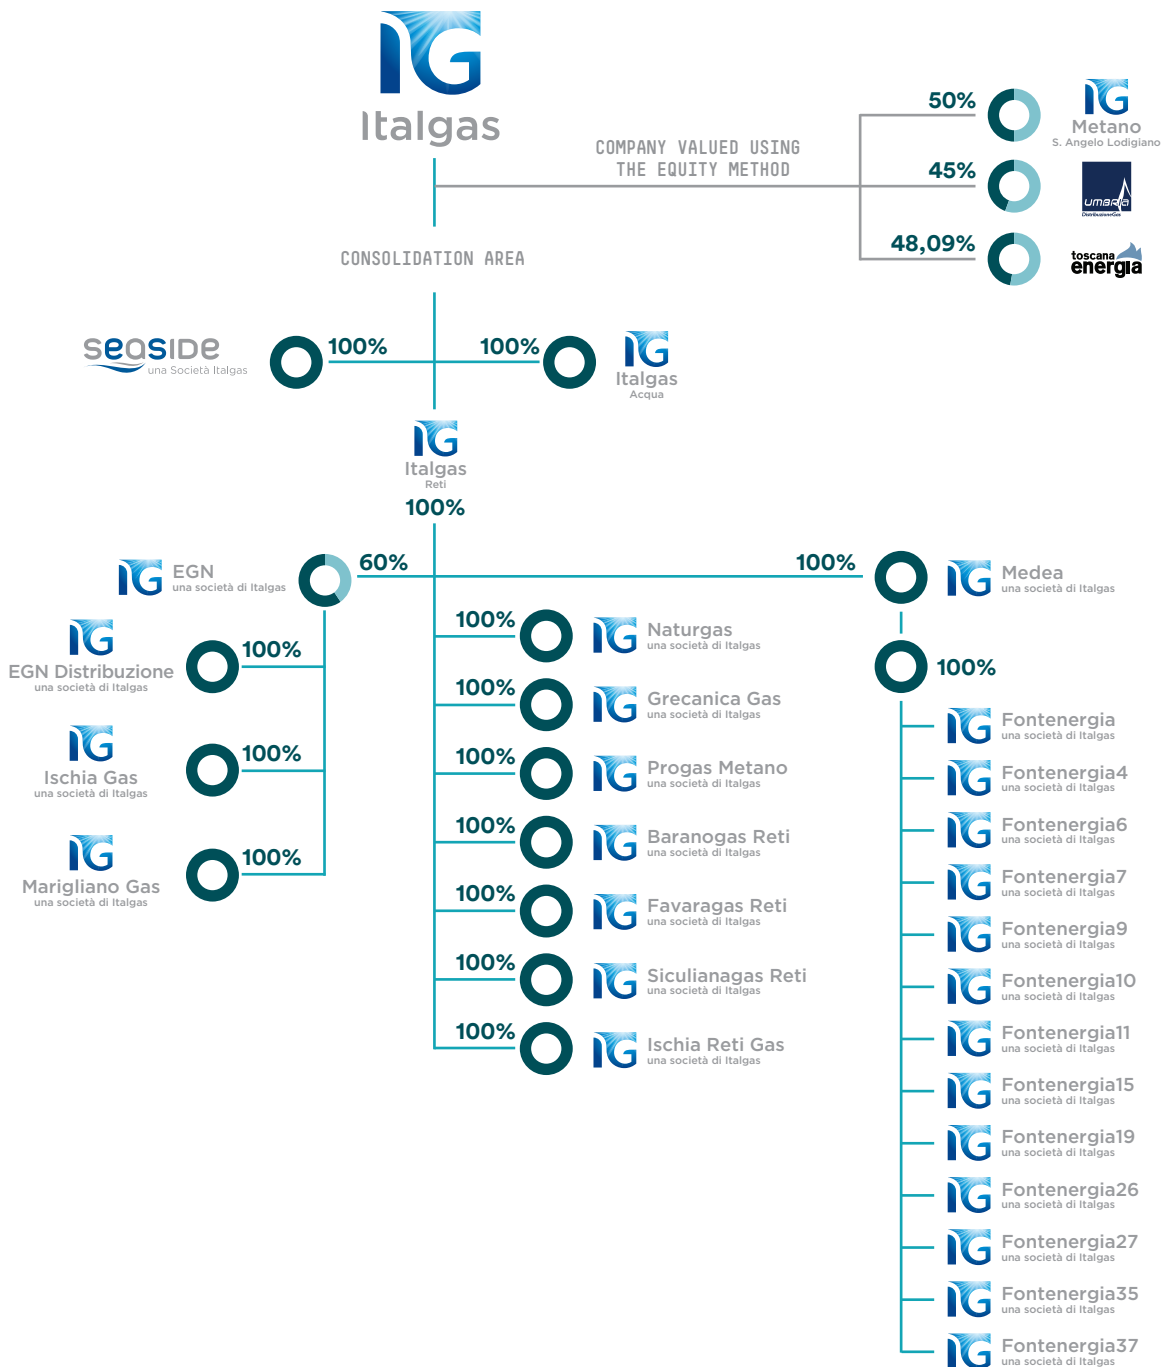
Italgas

COMPANY VALUED USING THE EQUITY METHOD

50%
Metano
S. Angelo Lodigiano

45%
umbria
Distribuzione Gas

48,09%
toscana energia

CONSOLIDATION AREA

seaside
una Società Italgas
100%

100%
Italgas
Acqua

Italgas
Reti
100%

EGN
una società di Italgas
60%

100%
Medea
una società di Italgas

EGN Distribuzione
una società di Italgas
100%

Ischia Gas
una società di Italgas
100%

Marigliano Gas
una società di Italgas
100%

100%
Naturgas
una società di Italgas

100%
Grecanica Gas
una società di Italgas

100%
Progas Metano
una società di Italgas

100%
Baranogas Reti
una società di Italgas

100%
Favaragas Reti
una società di Italgas

100%
Siculianagas Reti
una società di Italgas

100%
Ischia Reti Gas
una società di Italgas

100%

Fontenergia
una società di Italgas

Fontenergia4
una società di Italgas

Fontenergia6
una società di Italgas

Fontenergia7
una società di Italgas

Fontenergia9
una società di Italgas

Fontenergia10
una società di Italgas

Fontenergia11
una società di Italgas

Fontenergia15
una società di Italgas

Fontenergia19
una società di Italgas

Fontenergia26
una società di Italgas

Fontenergia27
una società di Italgas

Fontenergia35
una società di Italgas

Fontenergia37
una società di Italgas